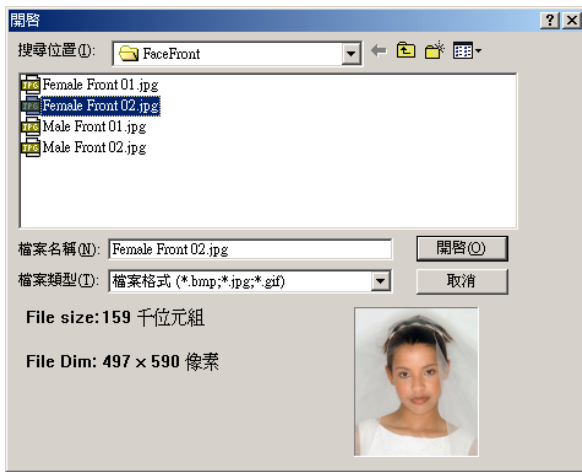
開啓

?
X

搜尋位置(I): FaceFront

JPG Female Front 01.jpg
JPG Female Front 02.jpg
JPG Male Front 01.jpg
JPG Male Front 02.jpg

檔案名稱(N): Female Front 02.jpg
開啓(O)

檔案類型(T): 檔案格式 (*.bmp;*.jpg;*.gif)
取消

File size:159 千位元組

File Dim: 497 × 590 像素